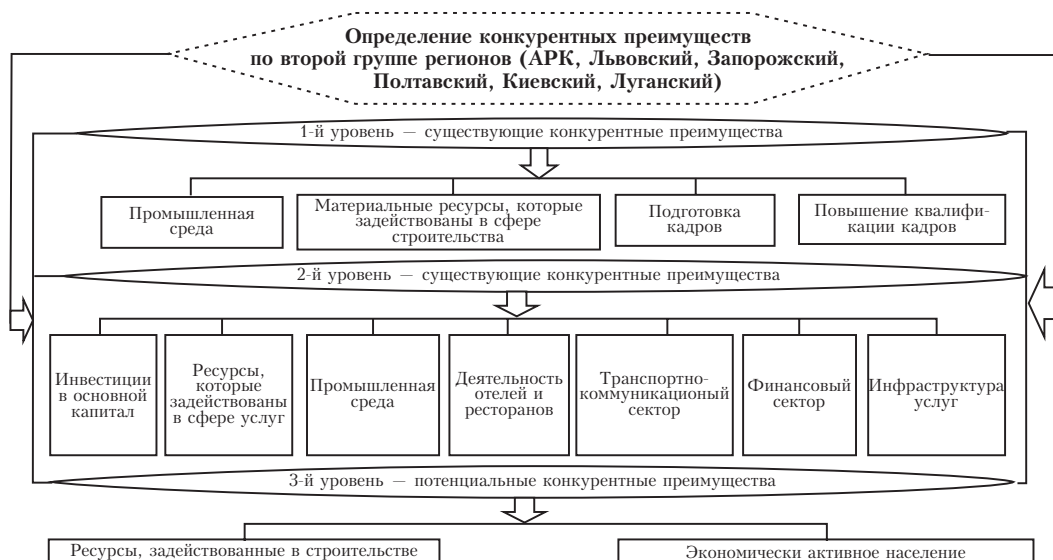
Определение конкурентных преимуществ по второй группе регионов (АРК, Львовский, Запорожский, Полтавский, Киевский, Луганский)

1-й уровень — существующие конкурентные преимущества

Промышленная среда

Материальные ресурсы, которые задействованы в сфере строительства

Подготовка кадров

Повышение квалификации кадров

2-й уровень — существующие конкурентные преимущества

Инвестиции в основной капитал

Ресурсы, которые задействованы в сфере услуг

Промышленная среда

Деятельность отелей и ресторанов

Транспортно-коммуникационый сектор

Финансовый сектор

Инфраструктура услуг

3-й уровень — потенциальные конкурентные преимущества

Ресурсы, задействованные в строительстве

Экономически активное население